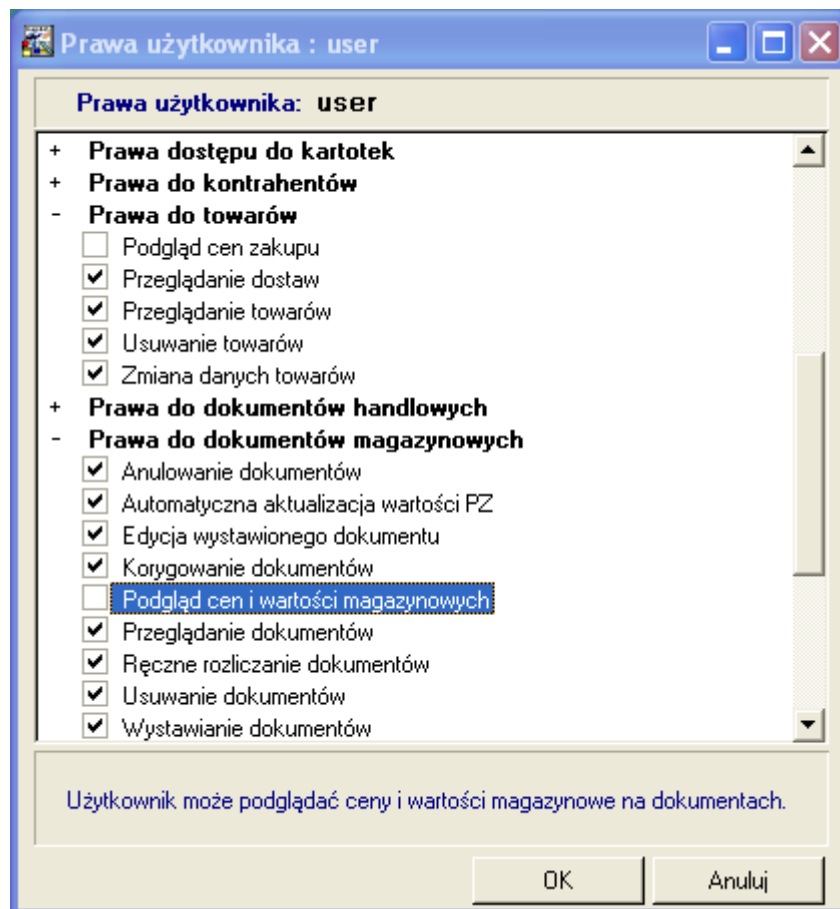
Prawa użytkownika : user

Prawa użytkownika: user

+ Prawa dostępu do kartotek
+ Prawa do kontrahentów
- Prawa do towarów
Podgląd cen zakupu
Przeglądanie dostaw
Przeglądanie towarów
Usuwanie towarów
Zmiana danych towarów
+ Prawa do dokumentów handlowych
- Prawa do dokumentów magazynowych
Anulowanie dokumentów
Automatyczna aktualizacja wartości PZ
Edycja wystawionego dokumentu
Korygowanie dokumentów
Podgląd cen i wartości magazynowych
Przeglądanie dokumentów
Ręczne rozliczanie dokumentów
Usuwanie dokumentów
Wystawianie dokumentów

Użytkownik może podglądać ceny i wartości magazynowe na dokumentach.

OK
Anuluj